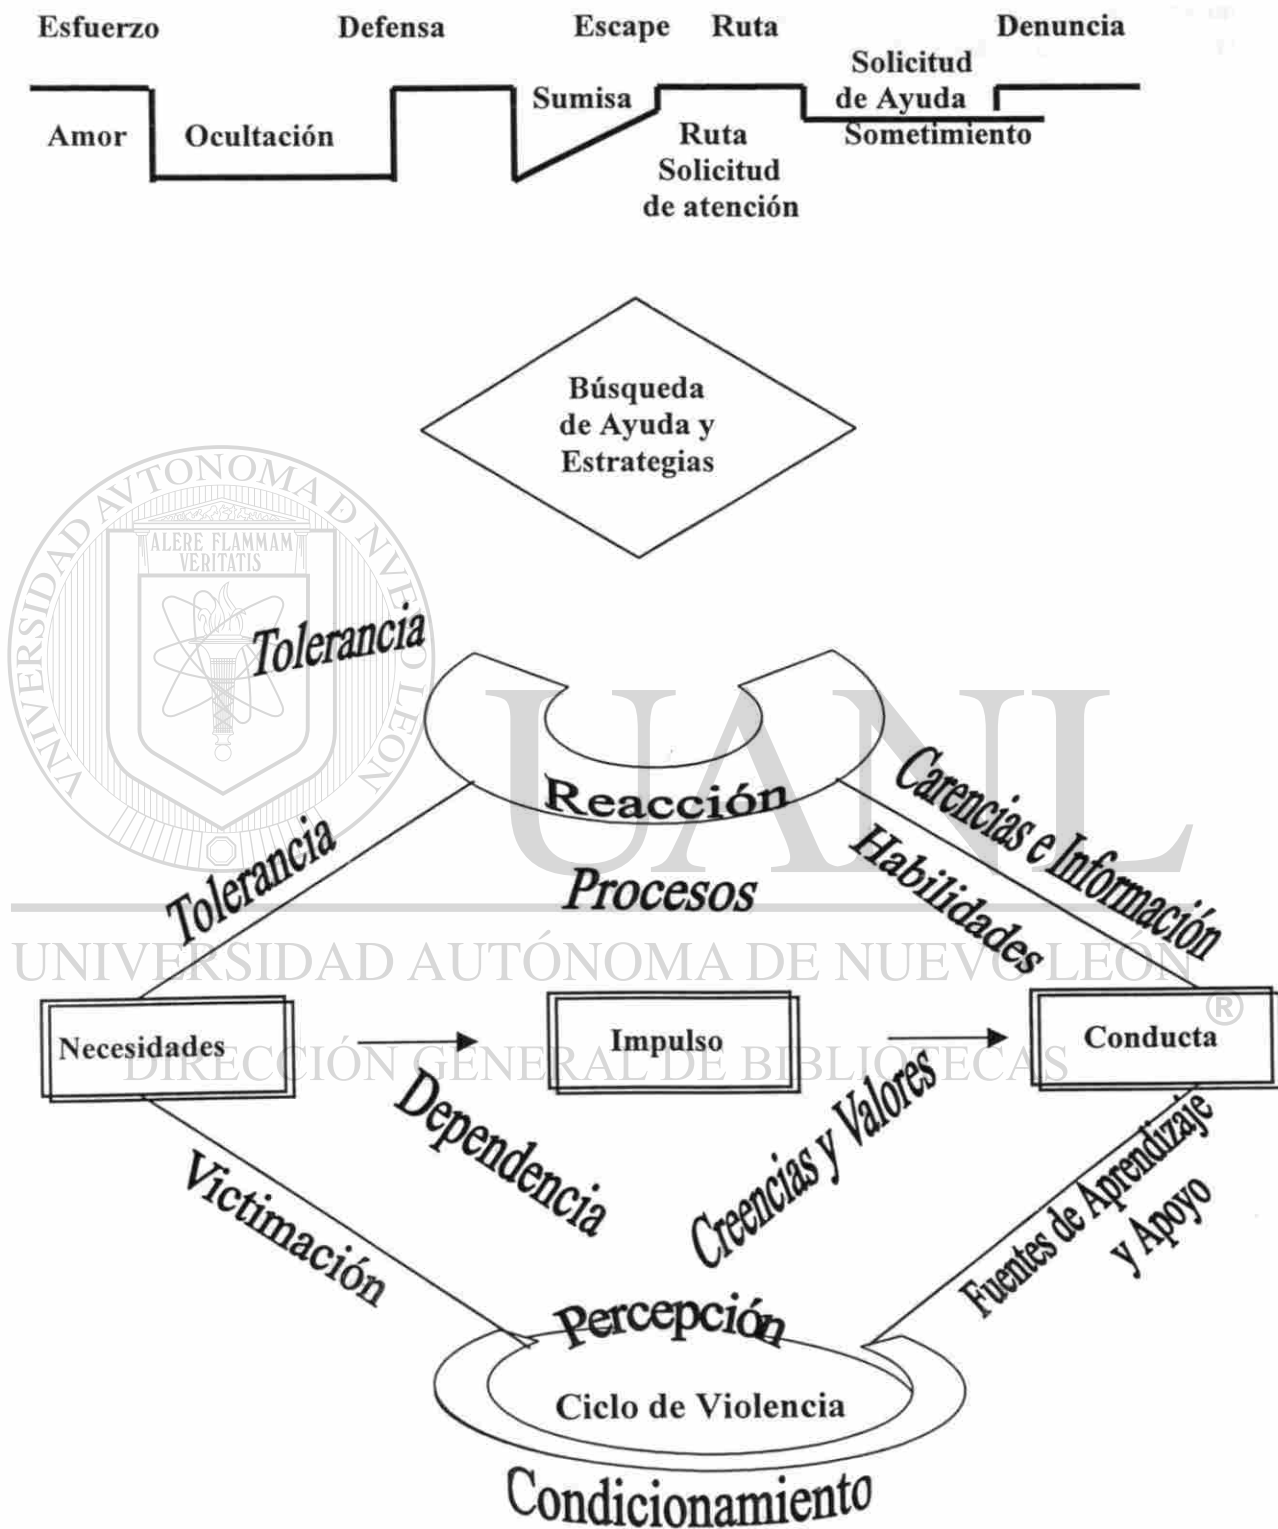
Esfuerzo Defensa Escape Ruta Denuncia

Solicitud de Ayuda

Sumisa

Amor Ocultación

Ruta Solicitud de atención

Sometimiento

Búsqueda de Ayuda y Estrategias

UNIVERSIDAD AUTÓNOMA DE NUEVO LEÓN

ALERE FLAMMAM VERITATIS

Tolerancia

Reacción

Carencias e Información

Habilidades

Tolerancia

Procesos

UANL

UNIVERSIDAD AUTÓNOMA DE NUEVO LEÓN

®

Necesidades

Impulso

Conducta

DIRECCIÓN GENERAL DE BIBLIOTECAS

Dependencia

Creencias y Valores

Victimación

Fuentes de Aprendizaje y Apoyo

Percepción

Ciclo de Violencia

Condicionamiento